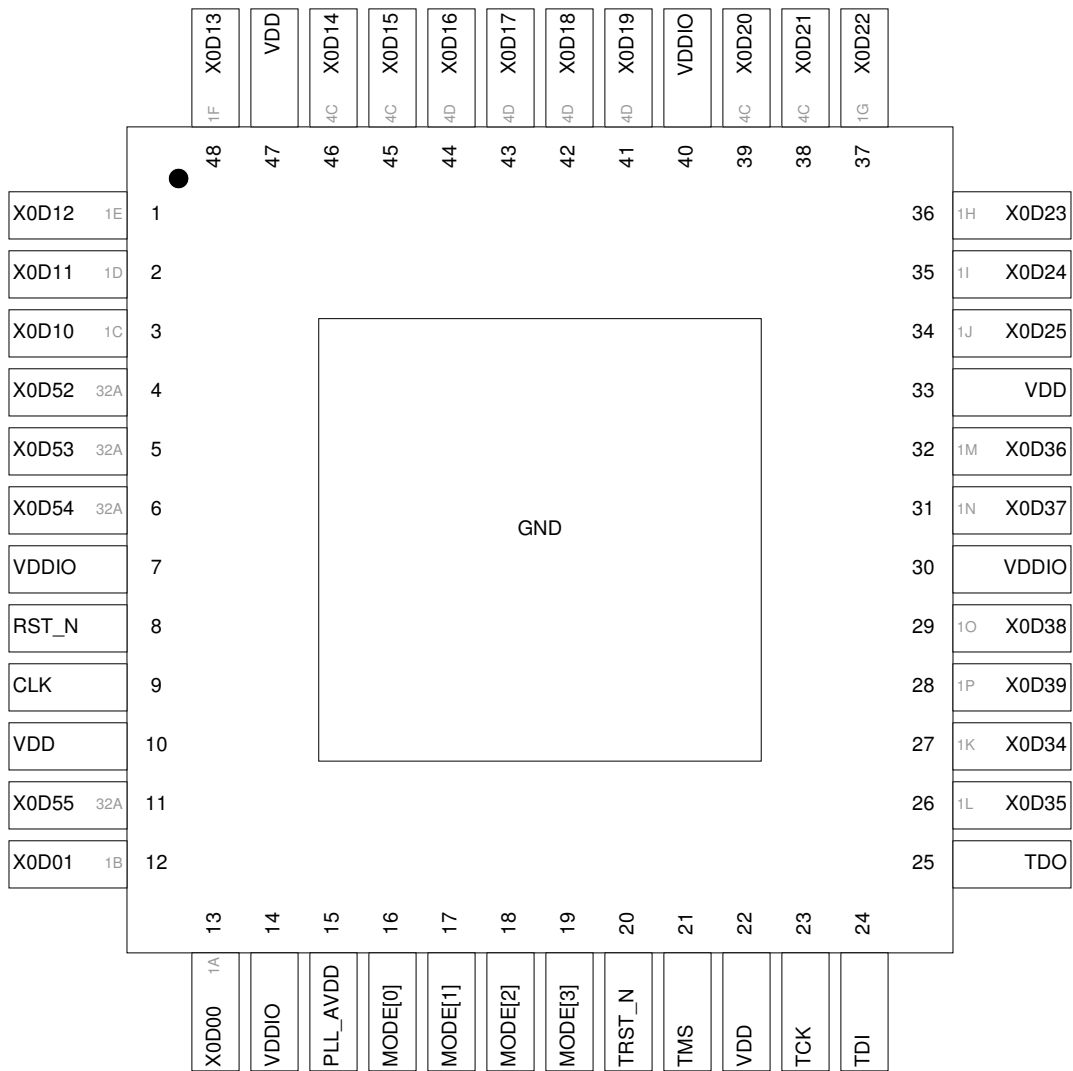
X0D13 1F 48
VDD 47
X0D14 4C 46
X0D15 4C 45
X0D16 4D 44
X0D17 4D 43
X0D18 4D 42
X0D19 4D 41
VDDIO 40
X0D20 4C 39
X0D21 4C 38
X0D22 1G 37

X0D12 1E 1
X0D11 1D 2
X0D10 1C 3
X0D52 32A 4
X0D53 32A 5
X0D54 32A 6
VDDIO 7
RST_N 8
CLK 9
VDD 10
X0D55 32A 11
X0D01 1B 12

GND

36 1H X0D23
35 1I X0D24
34 1J X0D25
33 VDD
32 1M X0D36
31 1N X0D37
30 VDDIO
29 1O X0D38
28 1P X0D39
27 1K X0D34
26 1L X0D35
25 TDO

13 1A X0D00
14 VDDIO
15 PLL_AVDD
16 MODE[0]
17 MODE[1]
18 MODE[2]
19 MODE[3]
20 TRST_N
21 TMS
22 VDD
23 TCK
24 TDI